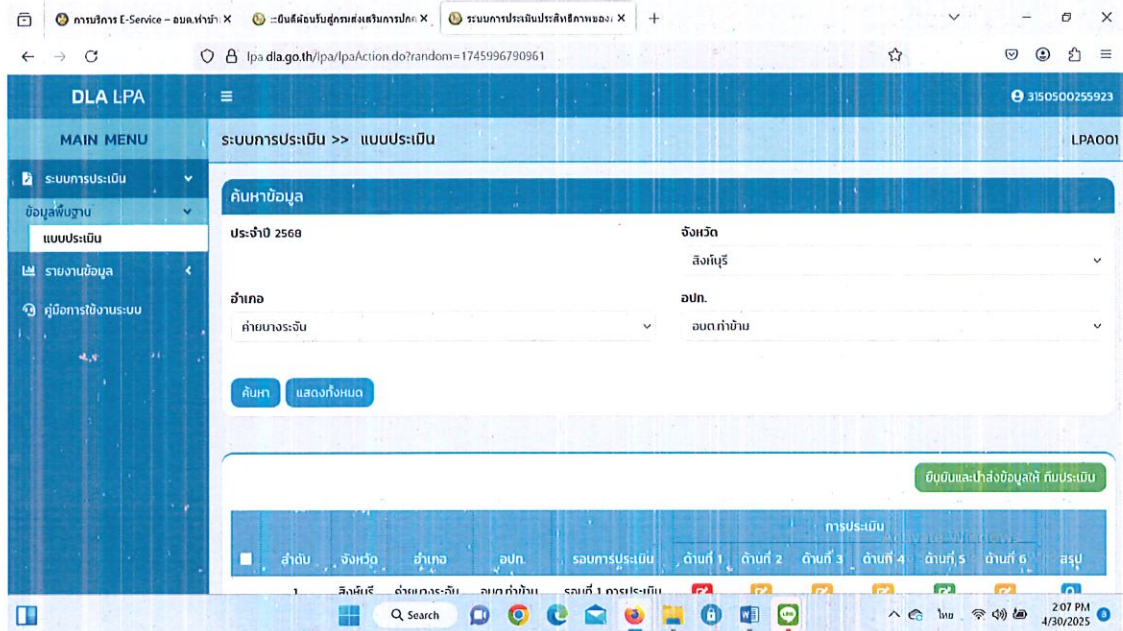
การบริการ E-Service – อบต.ท่าข้า ×
ยินดีต้อนรับสู่กรมส่งเสริมการปกค ×
ระบบการประเมินประสิทธิภาพของ ×
+

lpa.dla.go.th/lpa/lpaAction.do?random=1745996790961

DLA LPA
3150500255923

MAIN MENU
ระบบการประเมิน
ข้อมูลพื้นฐาน
แบบประเมิน
รายงานข้อมูล
คู่มือการใช้งานระบบ

ระบบการประเมิน >> แบบประเมิน
LPA001

ค้นหาข้อมูล

ประจำปี 2568
จังหวัด
สิงห์บุรี
อำเภอ
ค่ายบางระจัน
อปท.
อบต.ท่าข้าม

ค้นหา
แสดงทั้งหมด

ยืนยันและนำส่งข้อมูลให้ ทีมประเมิน

| | ลำดับ | จังหวัด | อำเภอ | อปท. | รอบการประเมิน | การประเมิน ด้านที่ 1 | ด้านที่ 2 | ด้านที่ 3 | ด้านที่ 4 | ด้านที่ 5 | ด้านที่ 6 | สรุป |
|---|---|---|---|---|---|---|---|---|---|---|---|---|
| | 1 | สิงห์บุรี | ค่ายบางระจัน | อบต.ท่าข้าม | รอบที่ 1 การประเมิน | | | | | | | |

Activate Windows

Search
ไทย
2:07 PM
4/30/2025